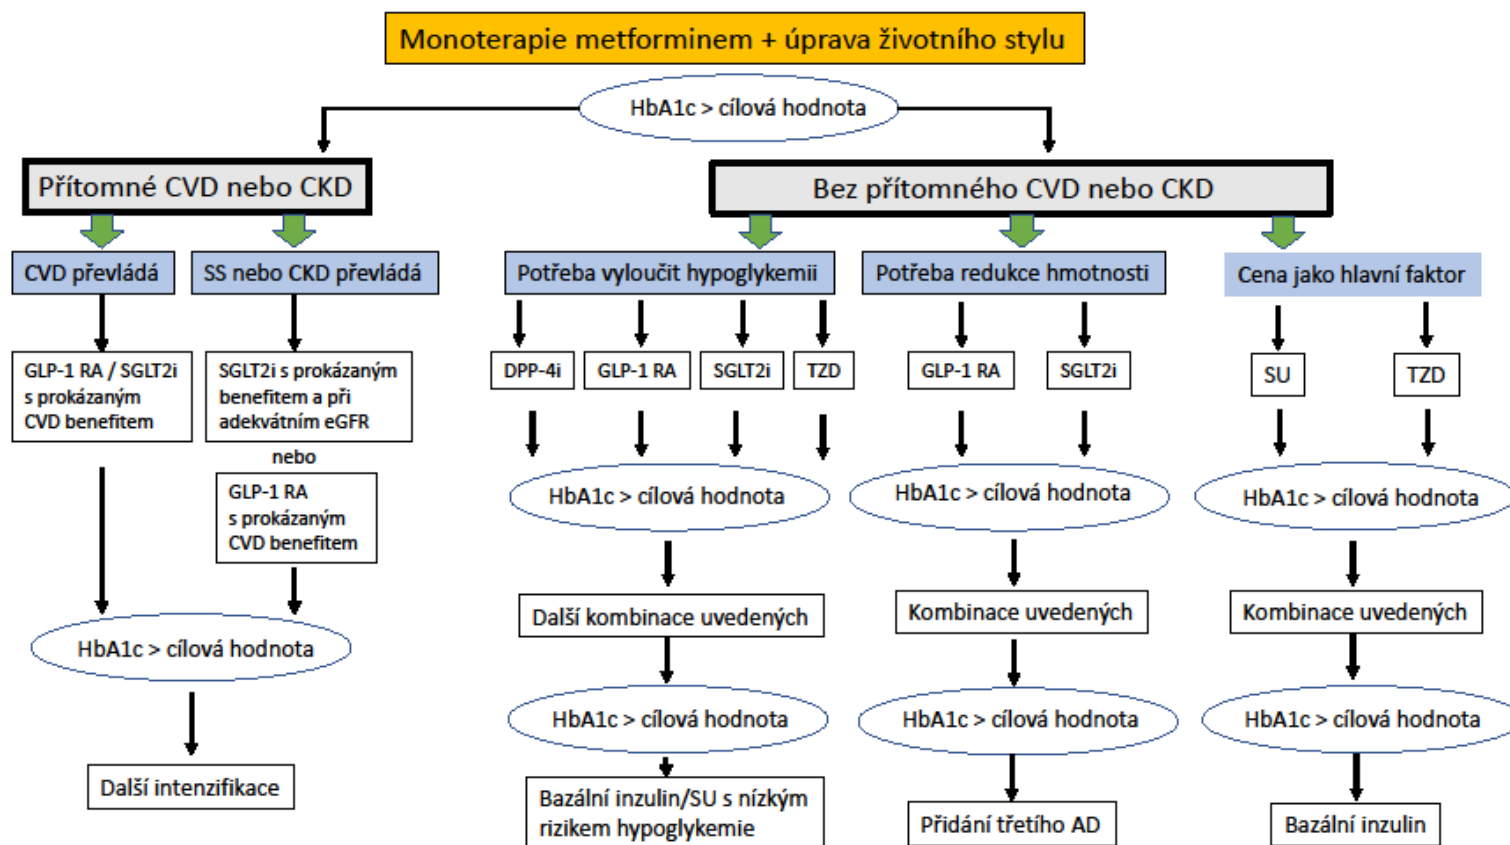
Monoterapie metforminem + úprava životního stylu

HbA1c > cílová hodnota

Přítomné CVD nebo CKD

Bez přítomného CVD nebo CKD

CVD převládá

SS nebo CKD převládá

Potřeba vyloučit hypoglykemii

Potřeba redukce hmotnosti

Cena jako hlavní faktor

GLP-1 RA / SGLT2i s prokázaným CVD benefitem

SGLT2i s prokázaným benefitem a při adekvátním eGFR

nebo

GLP-1 RA s prokázaným CVD benefitem

HbA1c > cílová hodnota

Další intenzifikace

DPP-4i

GLP-1 RA

SGLT2i

TZD

HbA1c > cílová hodnota

Další kombinace uvedených

HbA1c > cílová hodnota

Bazální inzulin/SU s nízkým rizikem hypoglykemie

GLP-1 RA

SGLT2i

HbA1c > cílová hodnota

Kombinace uvedených

HbA1c > cílová hodnota

Přidání třetího AD

SU

TZD

HbA1c > cílová hodnota

Kombinace uvedených

HbA1c > cílová hodnota

Bazální inzulin